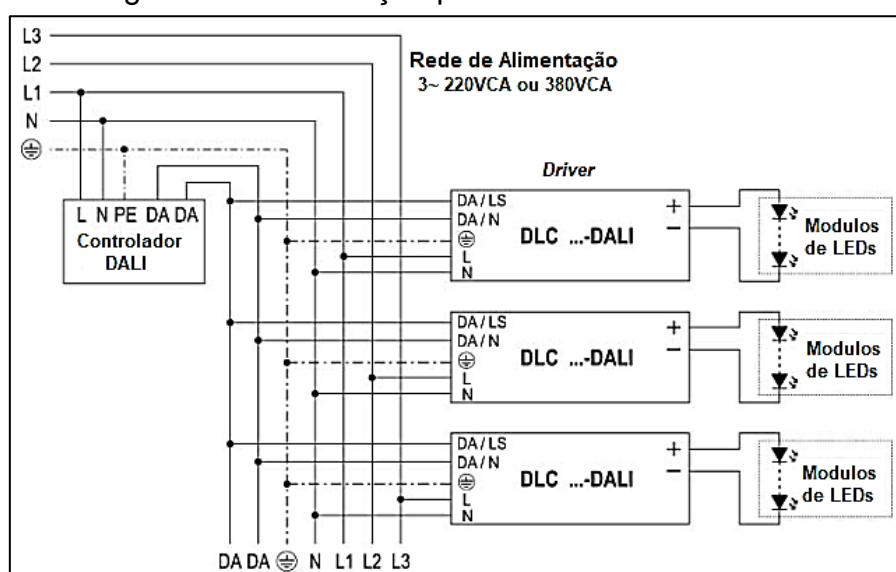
L3
L2
L1
N
⏚

Rede de Alimentação
3~ 220VCA ou 380VCA

L N PE DA DA
Controlador
DALI

Driver

DA/LS
DA/N
⏚
L
N
DLC ...-DALI
+
−
Modulos
de LEDs

DA/LS
DA/N
⏚
L
N
DLC ...-DALI
+
−
Modulos
de LEDs

DA/LS
DA/N
⏚
L
N
DLC ...-DALI
+
−
Modulos
de LEDs

DA DA ⏚ N L1 L2 L3